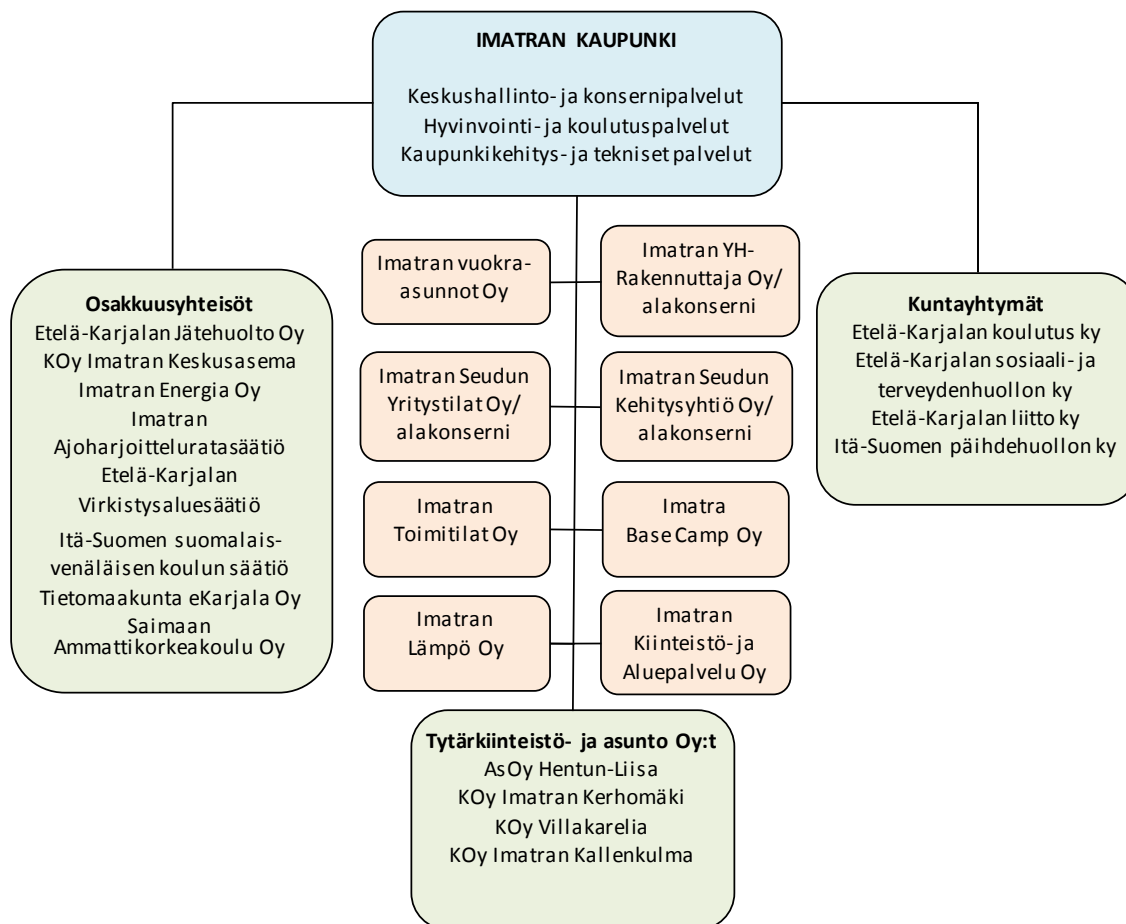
IMATRAN KAUPUNKI

Keskushallinto- ja konsernipalvelut
Hyvinvointi- ja koulutuspalvelut
Kaupunkikehitys- ja tekniset palvelut

Osakkuusyhteisöt
Etelä-Karjalan Jätehuolto Oy
KOy Imatran Keskusasema
Imatran Energia Oy
Imatran Ajoharjoitteluratasäätiö
Etelä-Karjalan Virkistysaluesäätiö
Itä-Suomen suomalais-venäläisen koulun säätiö
Tietomaakunta eKarjala Oy
Saimaan Ammattikorkeakoulu Oy

Imatran vuokra-asunnot Oy

Imatran YH-Rakennuttaja Oy/ alakonserni

Imatran Seudun Yritystilat Oy/ alakonserni

Imatran Seudun Kehitysyhtiö Oy/ alakonserni

Imatran Toimitilat Oy

Imatra Base Camp Oy

Imatran Lämpö Oy

Imatran Kiinteistö- ja Aluepalvelu Oy

Kuntayhtymät
Etelä-Karjalan koulutus ky
Etelä-Karjalan sosiaali- ja terveydenhuollon ky
Etelä-Karjalan liitto ky
Itä-Suomen päihdehuollon ky

Tytärkiinteistö- ja asunto Oy:t
AsOy Hentun-Liisa
KOy Imatran Kerhomäki
KOy Villakarelia
KOy Imatran Kallenkulma